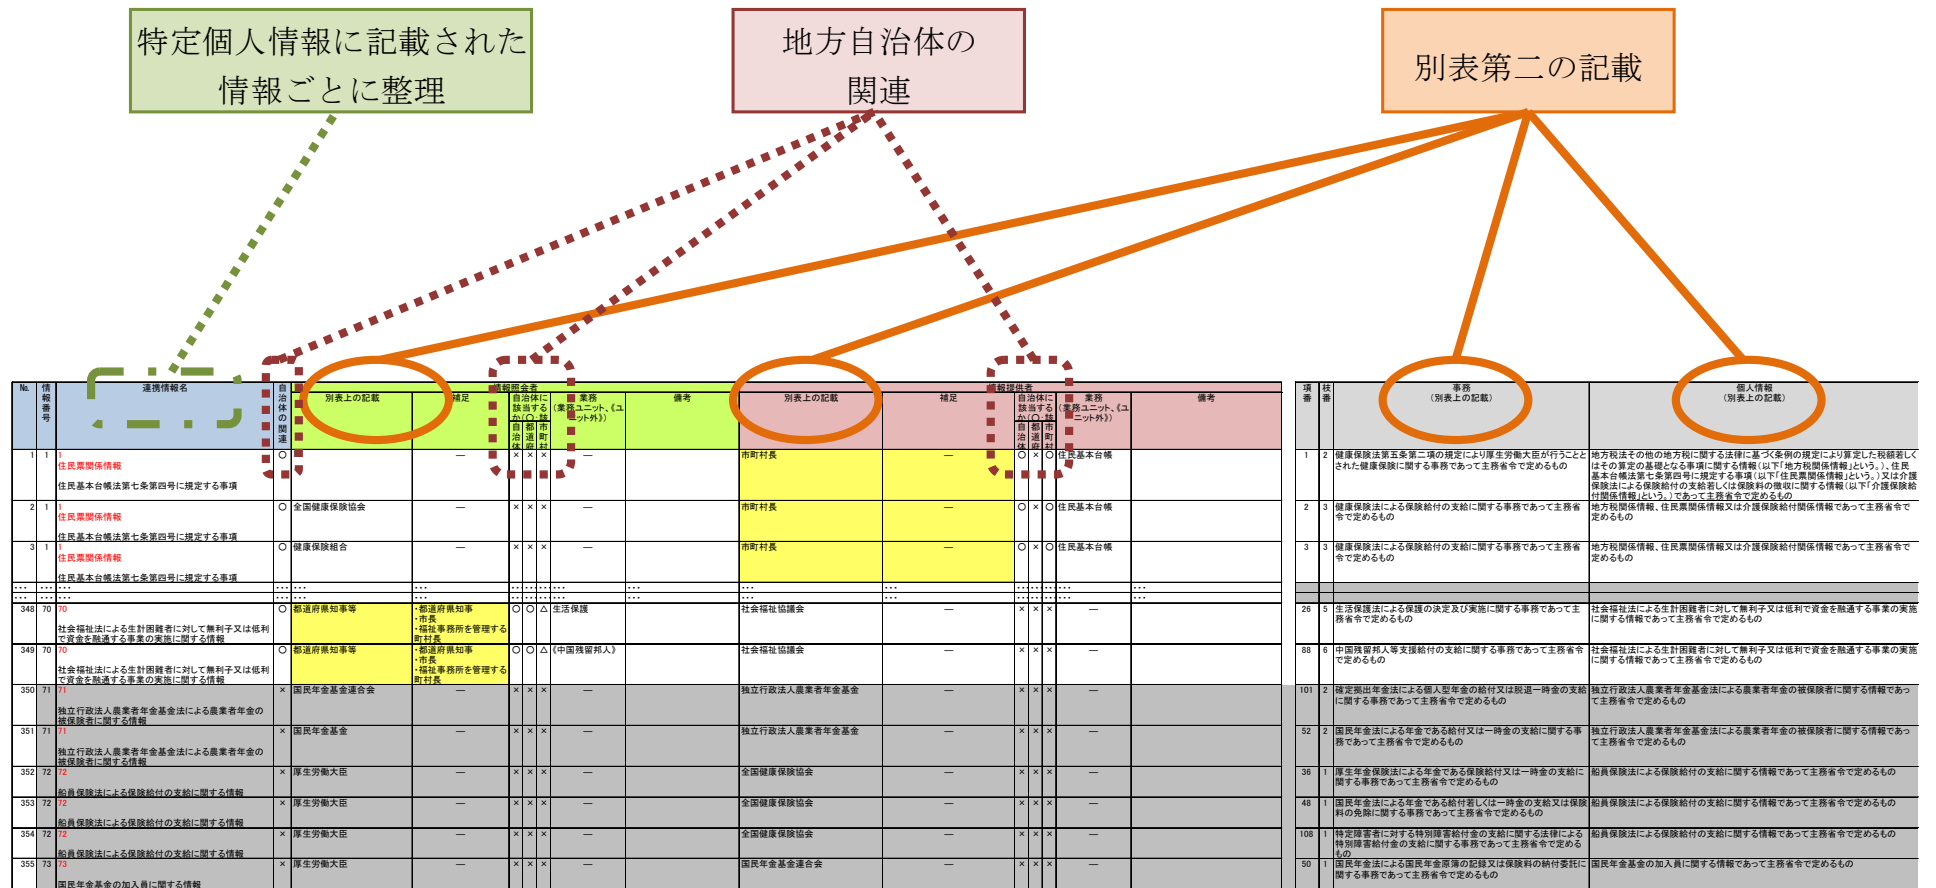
特定個人情報に記載された情報ごとに整理

地方自治体の関連

別表第二の記載

| No. | 情報番号 | 連携情報名 | 自治体の関連 | 別表上の記載 | 補足 | 自治体に該当するか(○:該当) 都道府県 | 市町村 | | 業務(業務ユニット、《ユニット外》) | 備考 | 別表上の記載 | 補足 | 自治体に該当するか(○:該当) 都道府県 | 市町村 | | 業務(業務ユニット、《ユニット外》) | 備考 |
|---|---|---|---|---|---|---|---|---|---|---|---|---|---|---|---|---|---|
| 1 | 1 | 1 住民票関係情報 住民基本台帳法第七条第四号に規定する事項 | ○ | | — | × | × | × | — | | 市町村長 | — | ○ | × | ○ | 住民基本台帳 | |
| 2 | 1 | 1 住民票関係情報 住民基本台帳法第七条第四号に規定する事項 | ○ | 全国健康保険協会 | — | × | × | × | — | | 市町村長 | — | ○ | × | ○ | 住民基本台帳 | |
| 3 | 1 | 1 住民票関係情報 住民基本台帳法第七条第四号に規定する事項 | ○ | 健康保険組合 | — | × | × | × | — | | 市町村長 | — | ○ | × | ○ | 住民基本台帳 | |
| … | … | … | … | … | … | … | … | … | … | … | … | … | … | … | … | … | … |
| 348 | 70 | 70 社会福祉法による生計困難者に対して無利子又は低利で資金を融通する事業の実施に関する情報 | ○ | 都道府県知事等 | ・都道府県知事 ・市長 ・福祉事務所を管理する町村長 | ○ | ○ | △ | 生活保護 | | 社会福祉協議会 | — | × | × | × | — | |
| 349 | 70 | 70 社会福祉法による生計困難者に対して無利子又は低利で資金を融通する事業の実施に関する情報 | ○ | 都道府県知事等 | ・都道府県知事 ・市長 ・福祉事務所を管理する町村長 | ○ | ○ | △ | 《中国残留邦人》 | | 社会福祉協議会 | — | × | × | × | — | |
| 350 | 71 | 71 独立行政法人農業者年金基金法による農業者年金の被保険者に関する情報 | × | 国民年金基金連合会 | — | × | × | × | — | | 独立行政法人農業者年金基金 | — | × | × | × | — | |
| 351 | 71 | 71 独立行政法人農業者年金基金法による農業者年金の被保険者に関する情報 | × | 国民年金基金 | — | × | × | × | — | | 独立行政法人農業者年金基金 | — | × | × | × | — | |
| 352 | 72 | 72 船員保険法による保険給付の支給に関する情報 | × | 厚生労働大臣 | — | × | × | × | — | | 全国健康保険協会 | — | × | × | × | — | |
| 353 | 72 | 72 船員保険法による保険給付の支給に関する情報 | × | 厚生労働大臣 | — | × | × | × | — | | 全国健康保険協会 | — | × | × | × | — | |
| 354 | 72 | 72 船員保険法による保険給付の支給に関する情報 | × | 厚生労働大臣 | — | × | × | × | — | | 全国健康保険協会 | — | × | × | × | — | |
| 355 | 73 | 73 国民年金基金の加入員に関する情報 | × | 厚生労働大臣 | — | × | × | × | — | | 国民年金基金連合会 | — | × | × | × | — | |

| 項番 | 枝番 | 事務(別表上の記載) | 個人情報(別表上の記載) |
|---|---|---|---|
| 1 | 2 | 健康保険法第五条第二項の規定により厚生労働大臣が行うこととされた健康保険に関する事務であって主務省令で定めるもの | 地方税法その他の地方税に関する法律に基づく条例の規定により算定した税額若しくはその算定の基礎となる事項に関する情報(以下「地方税関係情報」という。)、住民基本台帳法第七条第四号に規定する事項(以下「住民票関係情報」という。)又は介護保険法による保険給付の支給若しくは保険料の徴収に関する情報(以下「介護保険給付関係情報」という。)であって主務省令で定めるもの |
| 2 | 3 | 健康保険法による保険給付の支給に関する事務であって主務省令で定めるもの | 地方税関係情報、住民票関係情報又は介護保険給付関係情報であって主務省令で定めるもの |
| 3 | 3 | 健康保険法による保険給付の支給に関する事務であって主務省令で定めるもの | 地方税関係情報、住民票関係情報又は介護保険給付関係情報であって主務省令で定めるもの |
| | | | |
| 26 | 5 | 生活保護法による保護の決定及び実施に関する事務であって主務省令で定めるもの | 社会福祉法による生計困難者に対して無利子又は低利で資金を融通する事業の実施に関する情報であって主務省令で定めるもの |
| 88 | 6 | 中国残留邦人等支援給付の支給に関する事務であって主務省令で定めるもの | 社会福祉法による生計困難者に対して無利子又は低利で資金を融通する事業の実施に関する情報であって主務省令で定めるもの |
| 101 | 2 | 確定拠出年金法による個人型年金の給付又は脱退一時金の支給に関する事務であって主務省令で定めるもの | 独立行政法人農業者年金基金法による農業者年金の被保険者に関する情報であって主務省令で定めるもの |
| 52 | 2 | 国民年金法による年金である給付又は一時金の支給に関する事務であって主務省令で定めるもの | 独立行政法人農業者年金基金法による農業者年金の被保険者に関する情報であって主務省令で定めるもの |
| 36 | 1 | 厚生年金保険法による年金である保険給付又は一時金の支給に関する事務であって主務省令で定めるもの | 船員保険法による保険給付の支給に関する情報であって主務省令で定めるもの |
| 48 | 1 | 国民年金法による年金である給付若しくは一時金の支給又は保険料の免除に関する事務であって主務省令で定めるもの | 船員保険法による保険給付の支給に関する情報であって主務省令で定めるもの |
| 108 | 1 | 特定障害者に対する特別障害給付金の支給に関する法律による特別障害給付金の支給に関する事務であって主務省令で定めるもの | 船員保険法による保険給付の支給に関する情報であって主務省令で定めるもの |
| 50 | 1 | 国民年金法による国民年金原簿の記録又は保険料の納付委託に関する事務であって主務省令で定めるもの | 国民年金基金の加入員に関する情報であって主務省令で定めるもの |